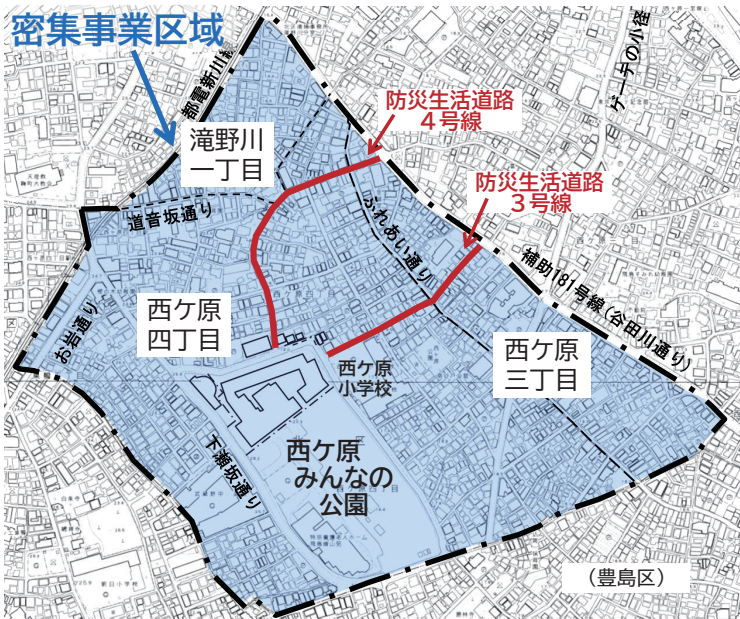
密集事業区域

都電荒川線

滝野川
一丁目

防災生活道路
4号線

ゲーテの小径

防災生活道路
3号線

道音坂通り

ふれあい通り

補助181号線(谷田川通り)

西ケ原
四丁目

お岩通り

西ケ原
小学校

西ケ原
三丁目

下瀬坂通り

西ケ原
みんなの
公園

(豊島区)